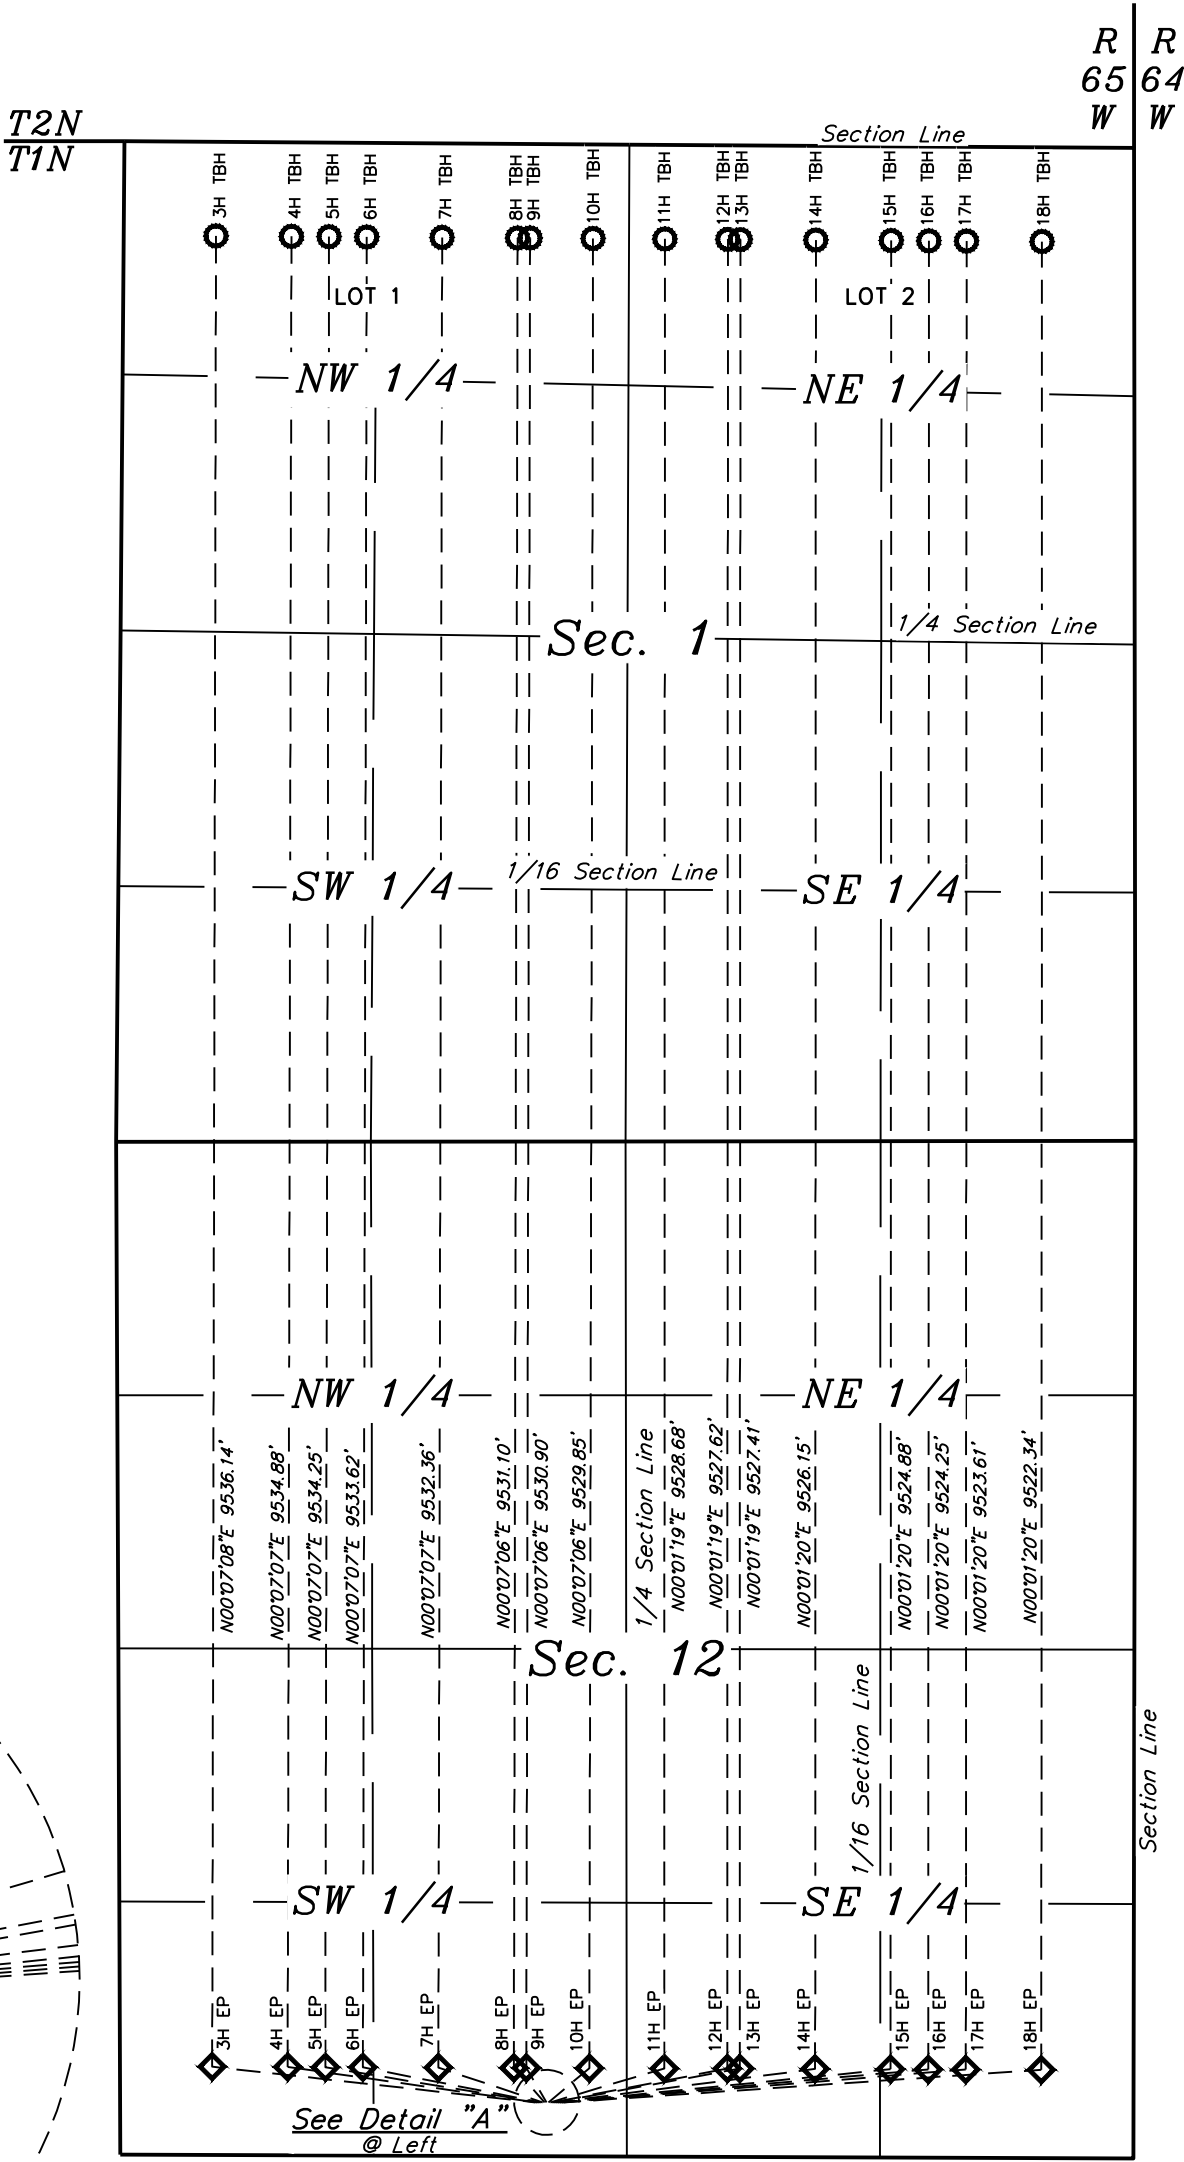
R 65 W
R 64 W
T2N
T1N
Section Line
3H TBH
4H TBH
5H TBH
6H TBH
7H TBH
8H TBH
9H TBH
10H TBH
11H TBH
12H TBH
13H TBH
14H TBH
15H TBH
16H TBH
17H TBH
18H TBH
LOT 1
LOT 2
NW 1/4
NE 1/4
Sec. 1
1/4 Section Line
SW 1/4
1/16 Section Line
SE 1/4
NW 1/4
NE 1/4
N00°07'08"E 9536.14'
N00°07'07"E 9534.88'
N00°07'07"E 9534.25'
N00°07'07"E 9533.62'
N00°07'07"E 9532.36'
N00°07'06"E 9531.10'
N00°07'06"E 9530.90'
N00°07'06"E 9529.85'
1/4 Section Line
N00°01'19"E 9528.68'
N00°01'19"E 9527.62'
N00°01'19"E 9527.41'
N00°01'20"E 9526.15'
N00°01'20"E 9524.88'
N00°01'20"E 9524.25'
N00°01'20"E 9523.61'
N00°01'20"E 9522.34'
Sec. 12
1/16 Section Line
Section Line
SW 1/4
SE 1/4
3H EP
4H EP
5H EP
6H EP
7H EP
8H EP
9H EP
10H EP
11H EP
12H EP
13H EP
14H EP
15H EP
16H EP
17H EP
18H EP
See Detail "A"
@ Left